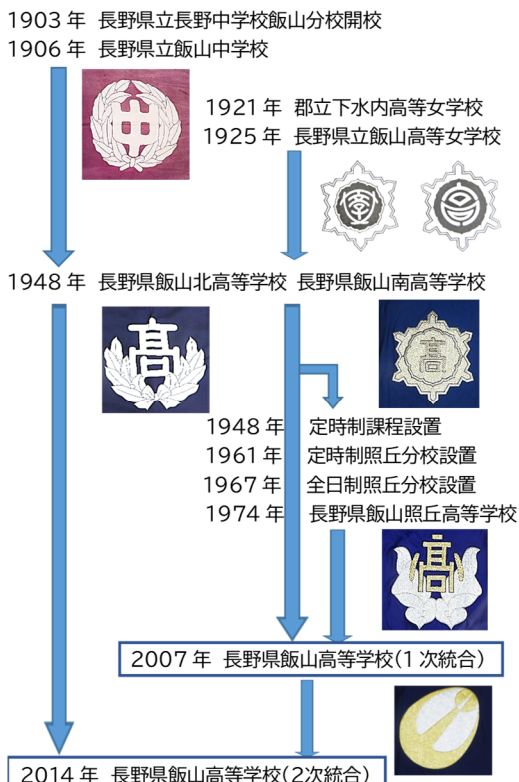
1903 年 長野県立長野中学校飯山分校開校
1906 年 長野県立飯山中学校

中

1921 年 郡立下水内高等女学校
1925 年 長野県立飯山高等女学校

1948 年 長野県飯山北高等学校 長野県飯山南高等学校

高

高

1948 年 定時制課程設置
1961 年 定時制照丘分校設置
1967 年 全日制照丘分校設置
1974 年 長野県飯山照丘高等学校

高

2007 年 長野県飯山高等学校(1 次統合)

2014 年 長野県飯山高等学校(2次統合)